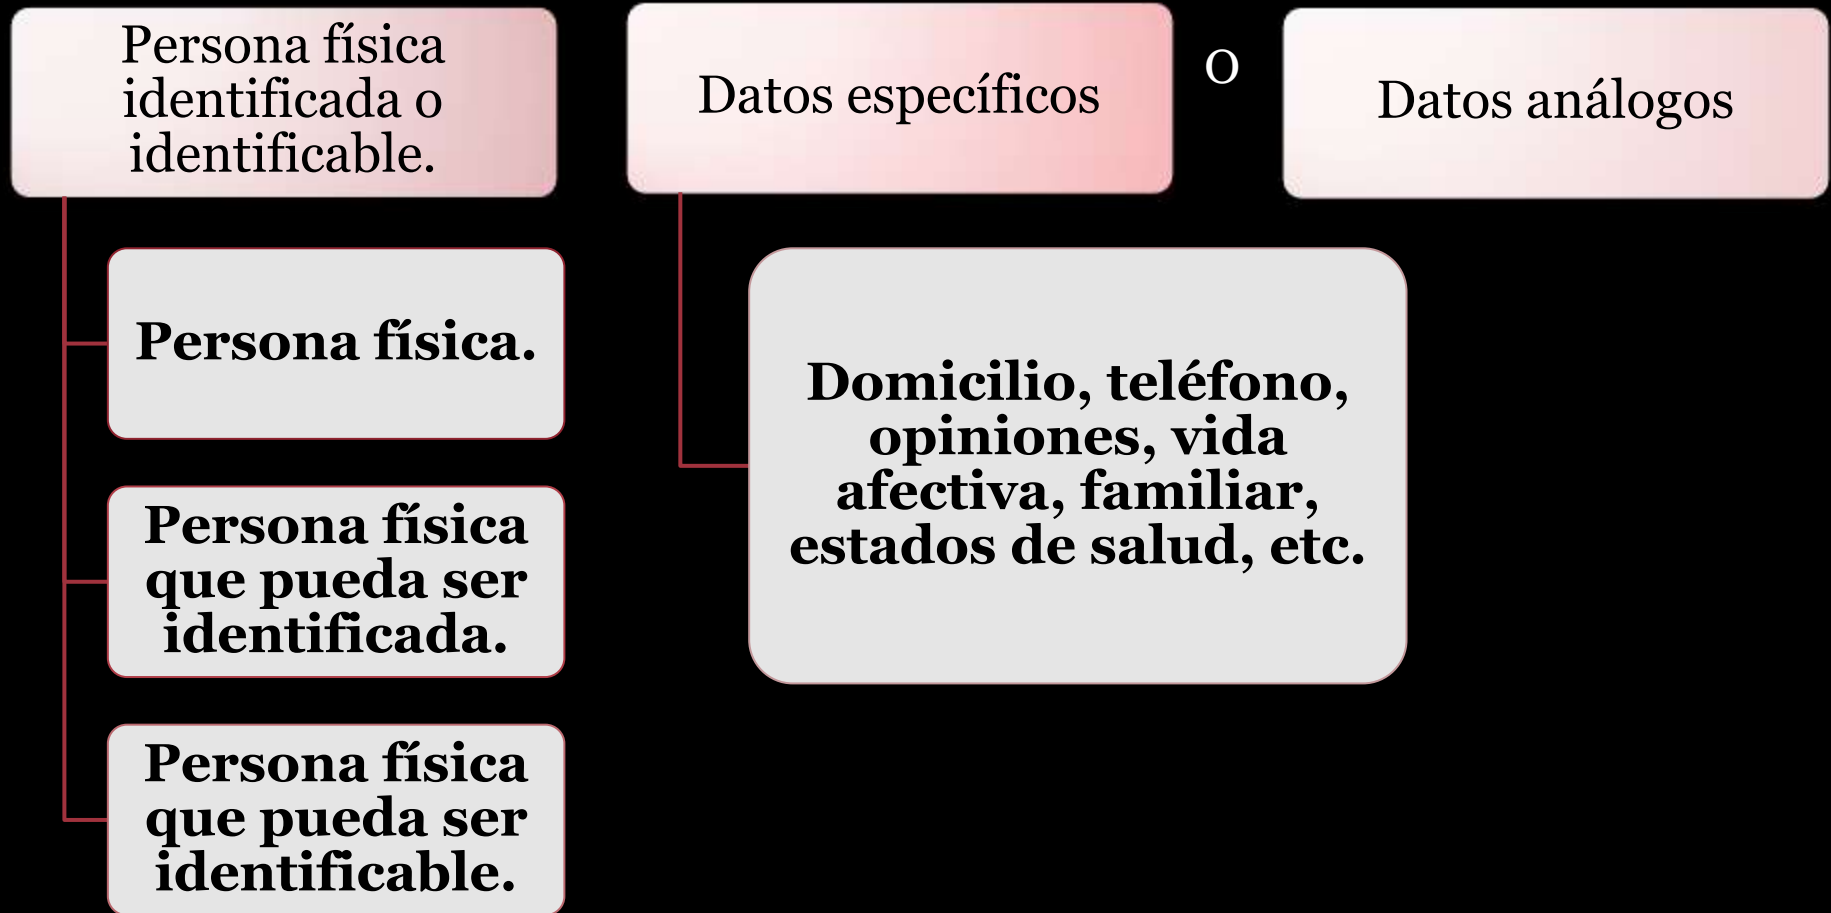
Persona física identificada o identificable.

Persona física.

Persona física que pueda ser identificada.

Persona física que pueda ser identificable.

Datos específicos

O

Datos análogos

Domicilio, teléfono, opiniones, vida afectiva, familiar, estados de salud, etc.